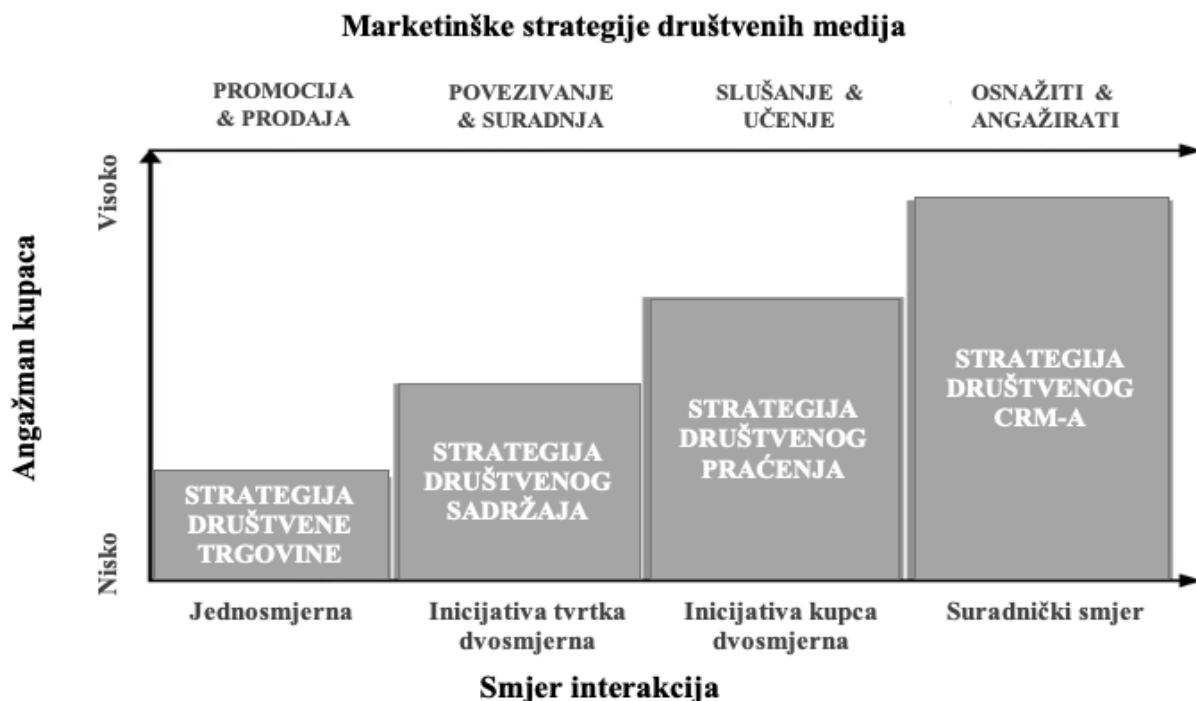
Marketinške strategije društvenih medija

PROMOCIJA & PRODAJA

POVEZIVANJE & SURADNJA

SLUŠANJE & UČENJE

OSNAŽITI & ANGAŽIRATI

Angažman kupaca

Visoko

Nisko

STRATEGIJA DRUŠTVENE TRGOVINE

STRATEGIJA DRUŠTVENOG SADRŽAJA

STRATEGIJA DRUŠTVENOG PRAĆENJA

STRATEGIJA DRUŠTVENOG CRM-A

Jednosmjerna

Inicijativa tvrtka dvosmjerna

Inicijativa kupca dvosmjerna

Suradnički smjer

Smjer interakcija